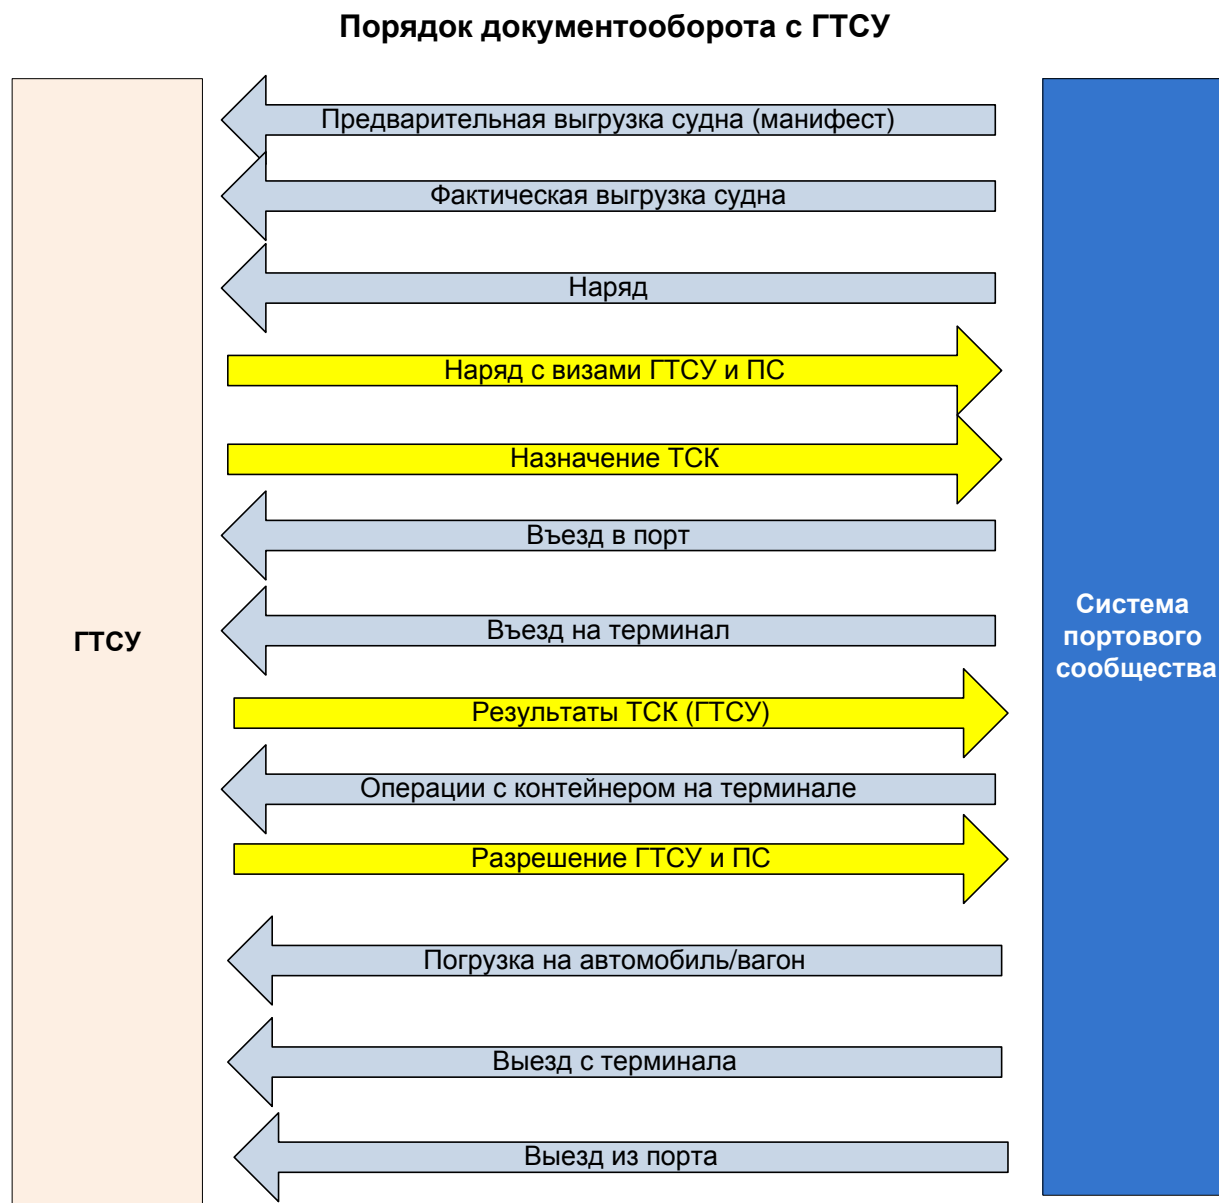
Порядок документооборота с ГТСУ

ГТСУ

Предварительная выгрузка судна (манифест)

Фактическая выгрузка судна

Наряд

Наряд с визами ГТСУ и ПС

Назначение ТСК

Въезд в порт

Въезд на терминал

Результаты ТСК (ГТСУ)

Операции с контейнером на терминале

Разрешение ГТСУ и ПС

Погрузка на автомобиль/вагон

Выезд с терминала

Выезд из порта

Система портового сообщества